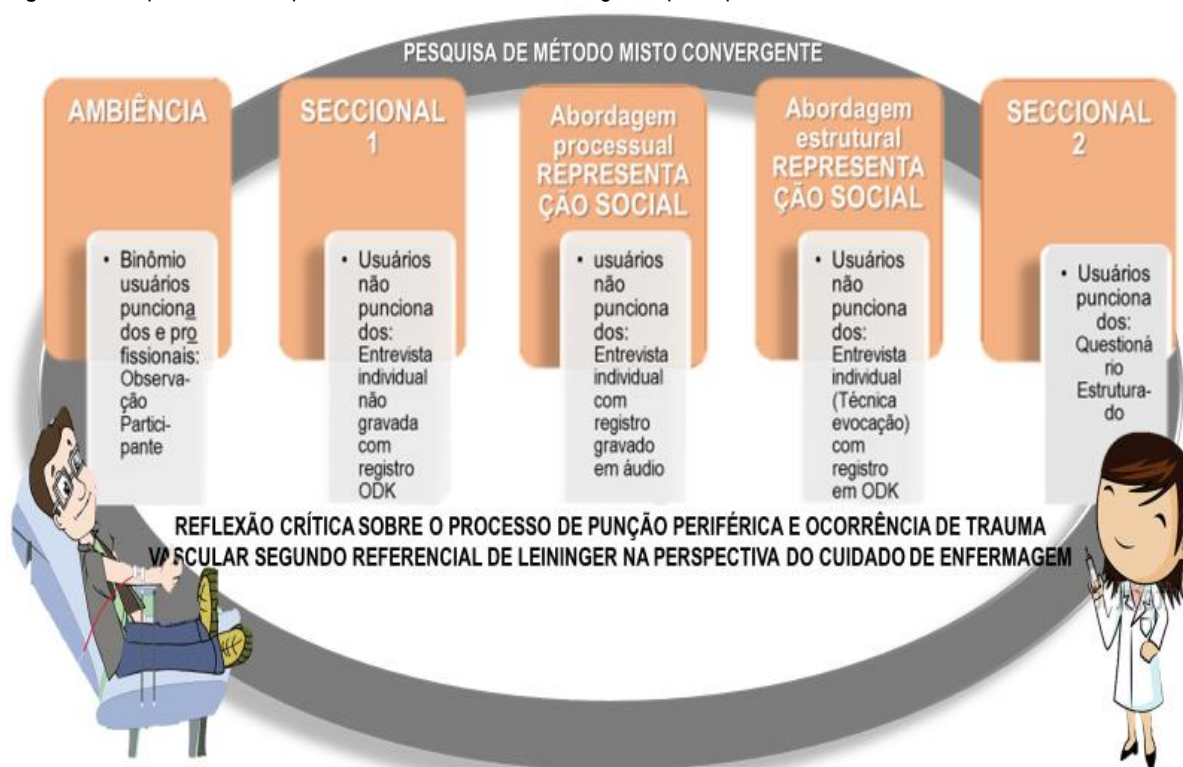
PESQUISA DE MÉTODO MISTO CONVERGENTE

AMBIÊNCIA

• Binômio usuários punciona dos e pro fissionais: Observação Participante

SECCIONAL 1

• Usuários não punciona dos: Entrevista individual não gravada com registro ODK

Abordagem processual REPRESENTAÇÃO SOCIAL

• usuários não punciona dos: Entrevista individual com registro gravado em áudio

Abordagem estrutural REPRESENTAÇÃO SOCIAL

• Usuários não punciona dos: Entrevista individual (Técnica evocação) com registro em ODK

SECCIONAL 2

• Usuários punciona dos: Questionário Estruturado

REFLEXÃO CRÍTICA SOBRE O PROCESSO DE PUNÇÃO PERIFÉRICA E OCORRÊNCIA DE TRAUMA VASCULAR SEGUNDO REFERENCIAL DE LEININGER NA PERSPECTIVA DO CUIDADO DE ENFERMAGEM